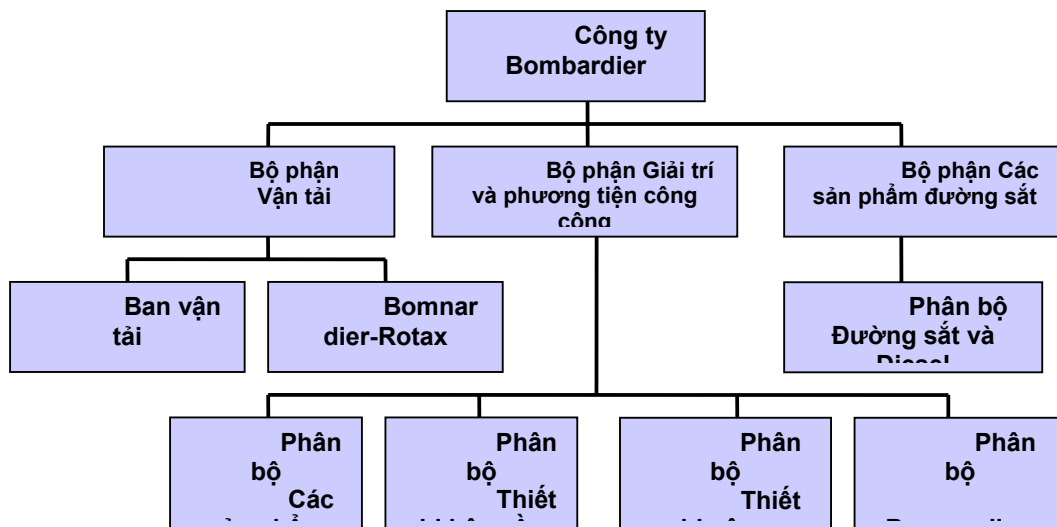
Công ty Bombardier

Bộ phận Vận tải

Bộ phận Giải trí và phương tiện công cộng

Bộ phận Các sản phẩm đường sắt

Ban vận tải

Bomnardier-Rotax

Phân bộ Đường sắt và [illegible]

Phân bộ Các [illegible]

Phân bộ Thiết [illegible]

Phân bộ Thiết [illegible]

Phân bộ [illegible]